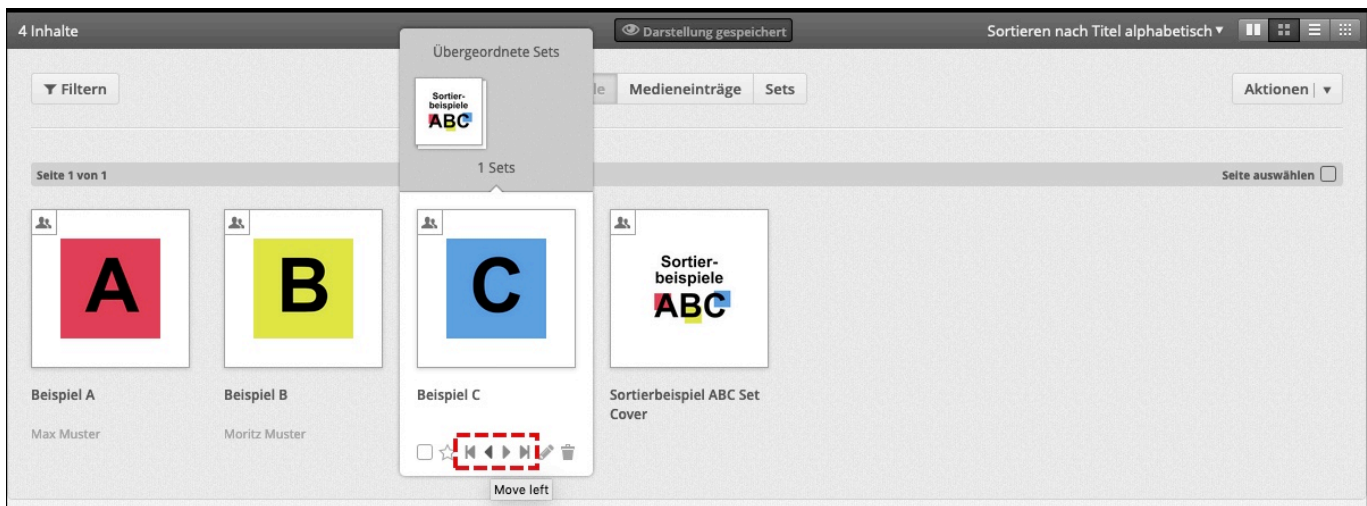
4 Inhalte

Darstellung gespeichert

Sortieren nach Titel alphabetisch ▾

Filtern

Übergeordnete Sets

Sortierbeispiele ABC

1 Sets

le Medieneinträge Sets

Aktionen | ▾

Seite 1 von 1

Seite auswählen

A

B

C

Sortierbeispiele ABC

Beispiel A

Max Muster

Beispiel B

Moritz Muster

Beispiel C

Sortierbeispiel ABC Set Cover

Move left